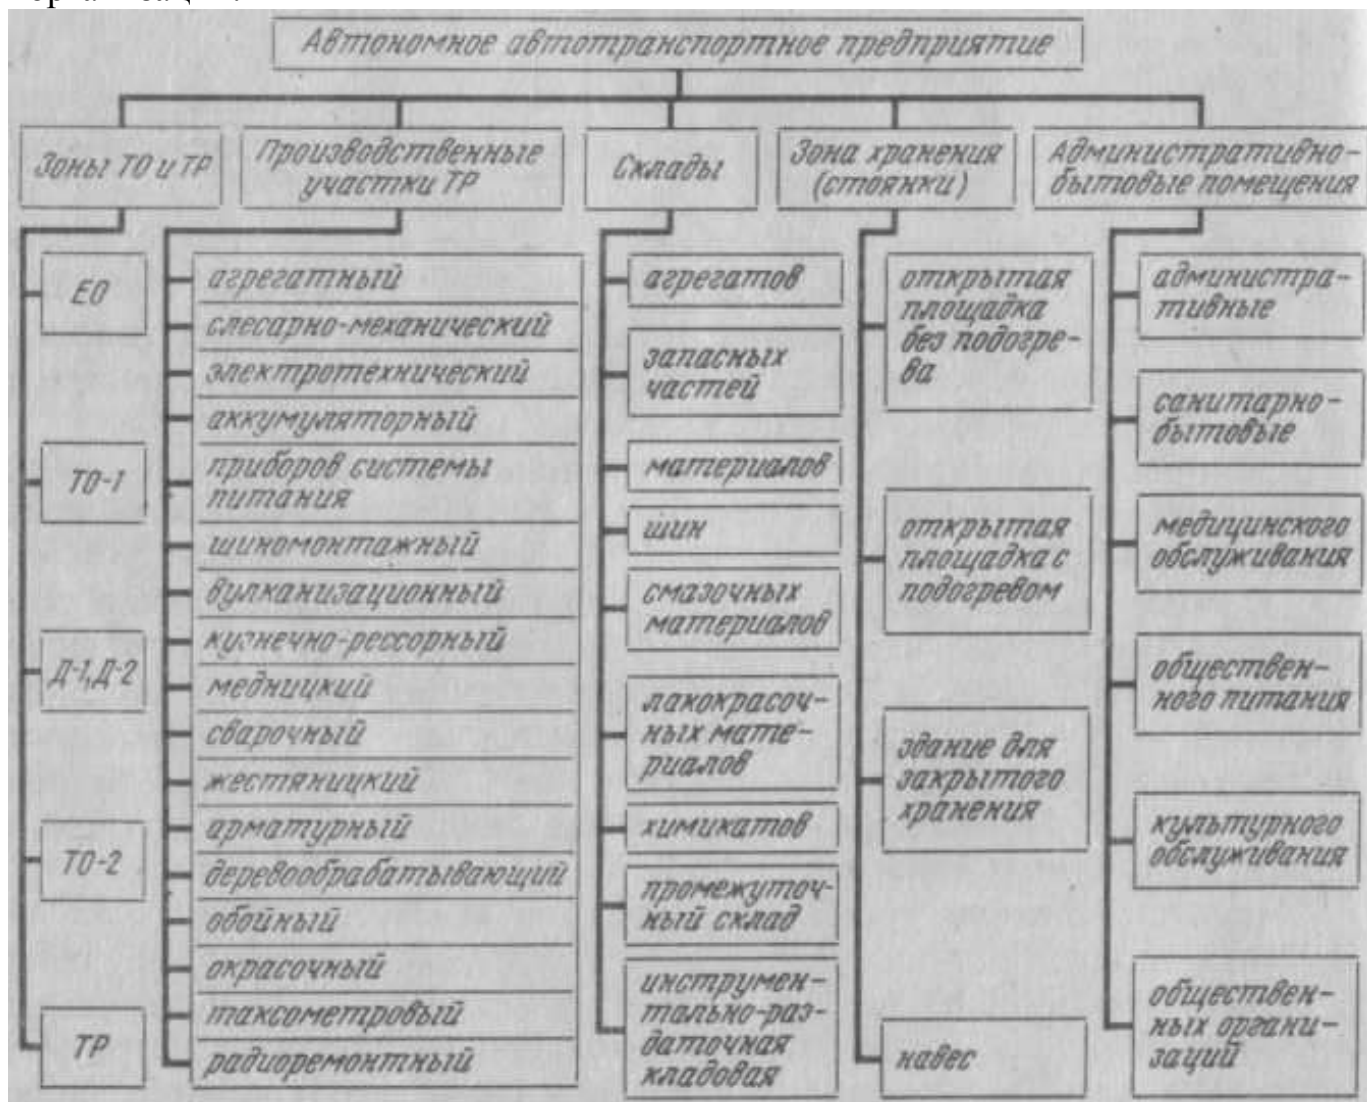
Автономное автотранспортное предприятие

Зоны ТО и ТР

ЕО

ТО-1

Д-1,Д-2

ТО-2

ТР

Производственные участки ТР

агрегатный

слесарно-механический

электротехнический

аккумуляторный

приборов системы питания

шиномонтажный

вулканизационный

кузнечно-рессорный

медницкий

сварочный

жестяницкий

арматурный

деревообрабатывающий

обойный

окрасочный

таксометровый

радиоремонтный

Склады

агрегатов

запасных частей

материалов

шин

смазочных материалов

лакокрасочных материалов

химикатов

промежуточный склад

инструментально-раздаточная кладовая

Зона хранения (стоянки)

открытая площадка без подогрева

открытая площадка с подогревом

здание для закрытого хранения

навес

Административно-бытовые помещения

административные

санитарно-бытовые

медицинского обслуживания

общественного питания

культурного обслуживания

общественных организаций